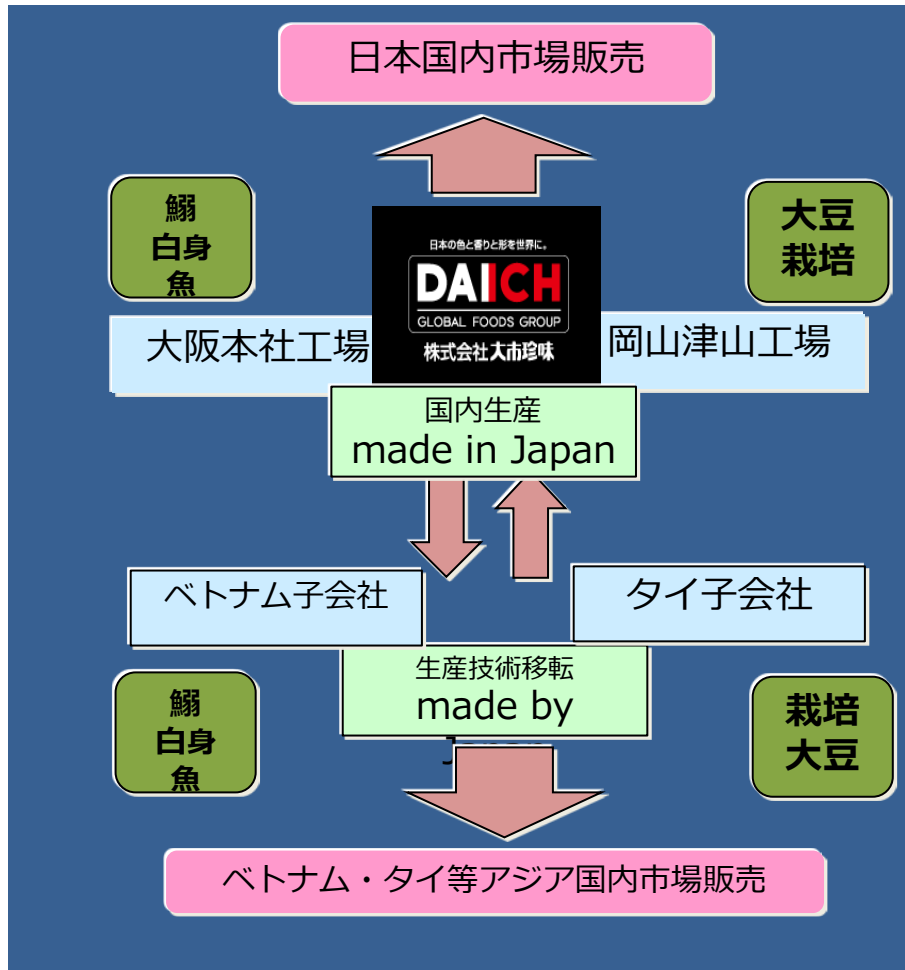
日本国内市場販売

鰯
白身
魚

大豆
栽培

日本の色と香りと形を世界に。
DAICH
GLOBAL FOODS GROUP
株式会社大市珍味

大阪本社工場

岡山津山工場

国内生産
made in Japan

ベトナム子会社

タイ子会社

生産技術移転
made by
J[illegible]

鰯
白身
魚

栽培
大豆

ベトナム・タイ等アジア国内市場販売